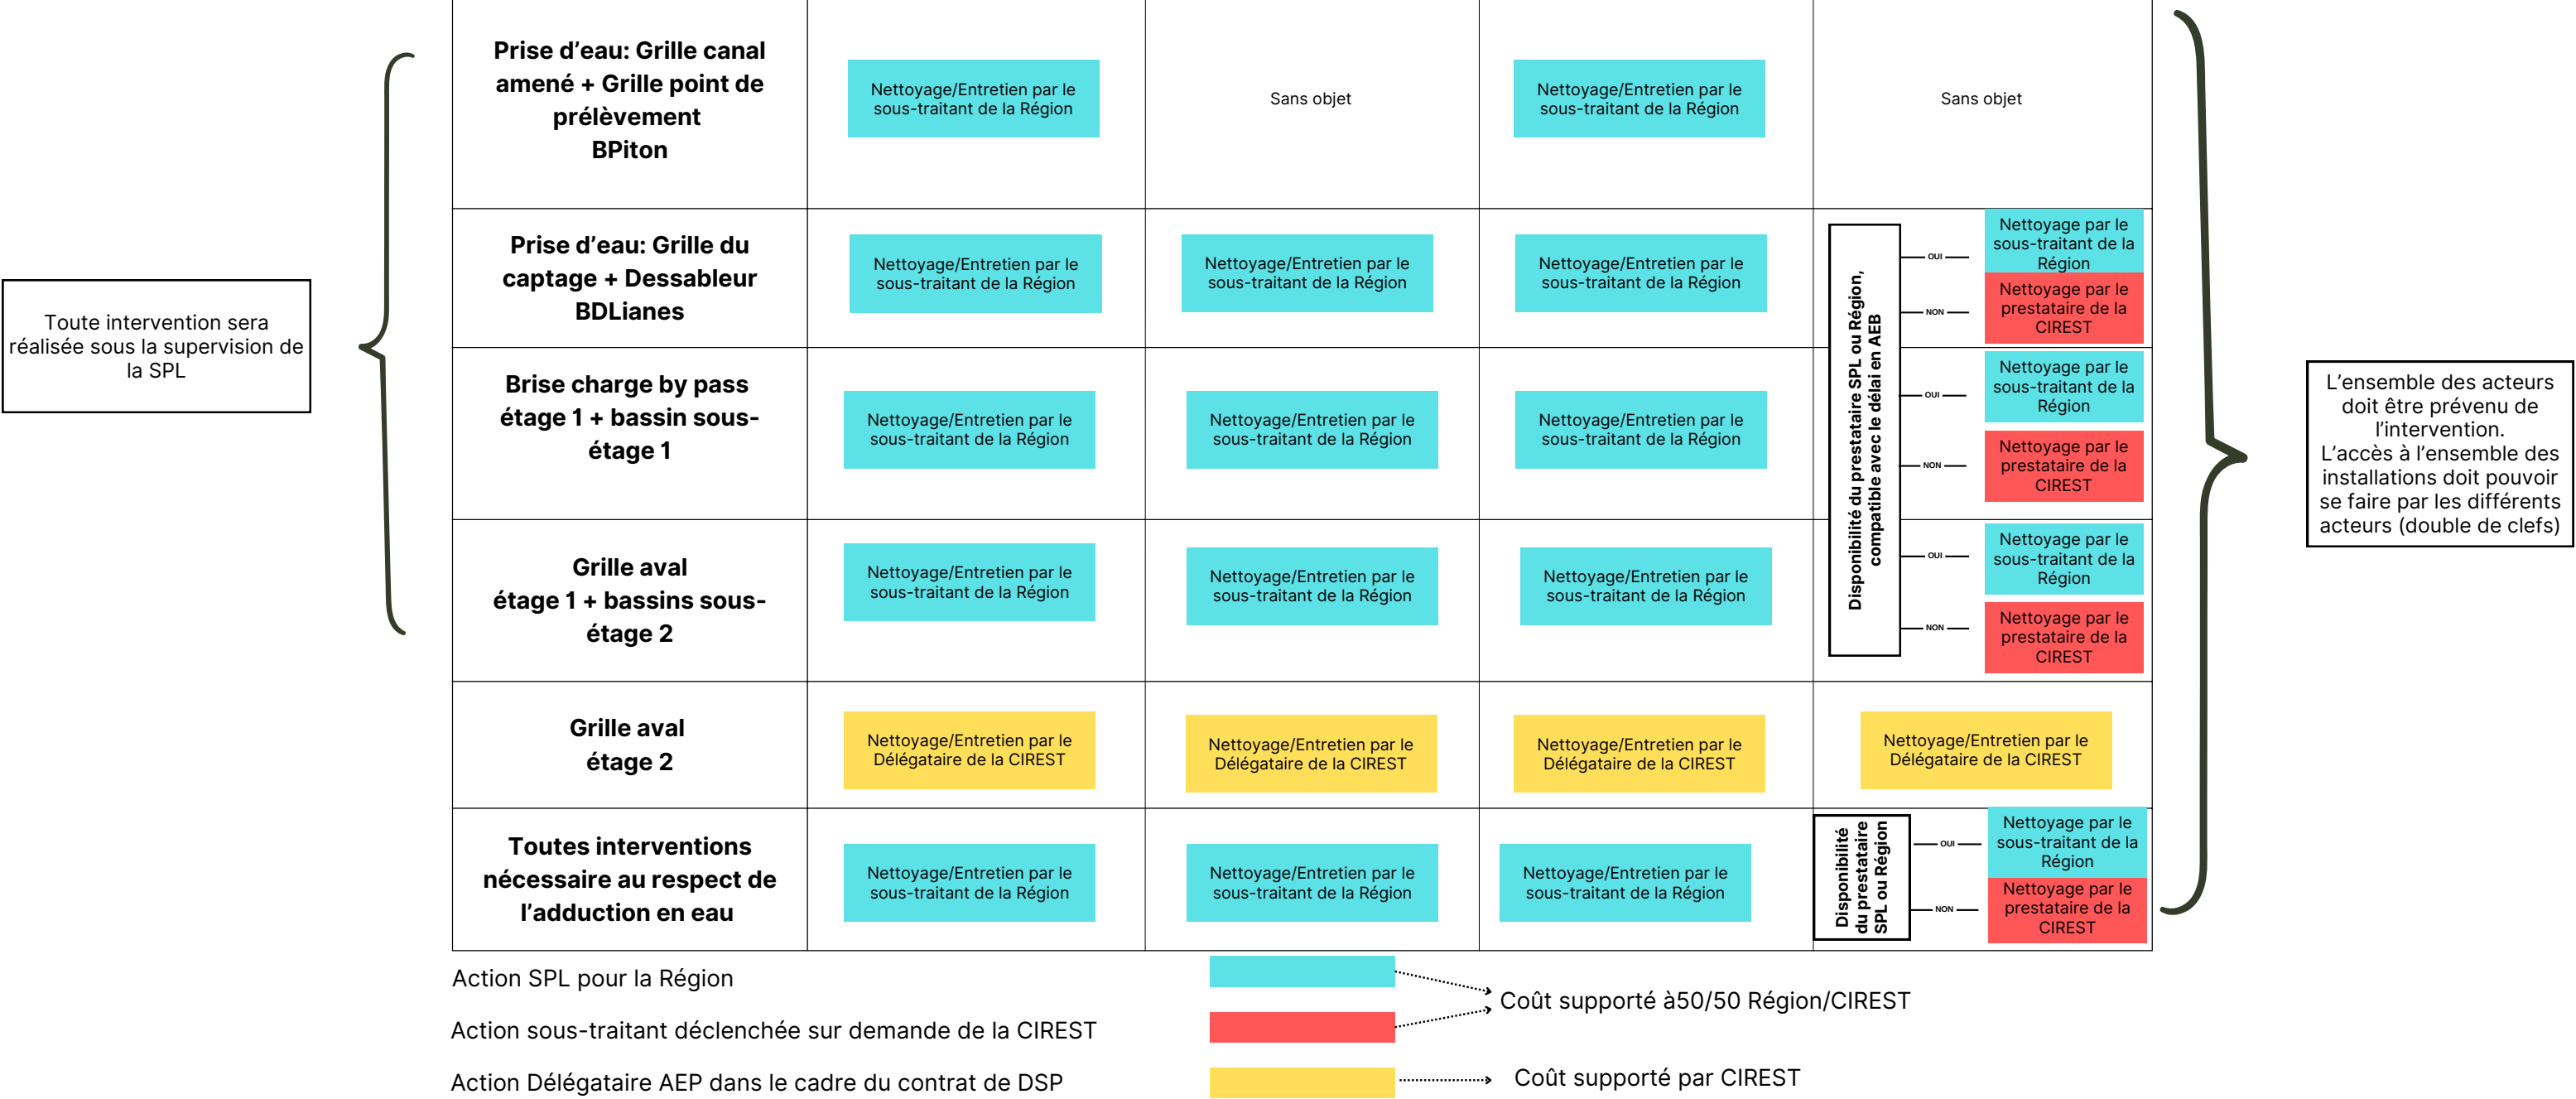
Toute intervention sera réalisée sous la supervision de la SPL

| Prise d'eau: Grille canal amené + Grille point de prélèvement BPiton | Nettoyage/Entretien par le sous-traitant de la Région | Sans objet | Nettoyage/Entretien par le sous-traitant de la Région | Sans objet |
|---|---|---|---|---|
| Prise d'eau: Grille du captage + Dessableur BDLianes | Nettoyage/Entretien par le sous-traitant de la Région | Nettoyage/Entretien par le sous-traitant de la Région | Nettoyage/Entretien par le sous-traitant de la Région | Disponibilité du prestataire SPL ou Région, compatible avec le délai en AEB — OUI — Nettoyage par le sous-traitant de la Région — NON — Nettoyage par le prestataire de la CIREST |
| Brise charge by pass étage 1 + bassin sous-étage 1 | Nettoyage/Entretien par le sous-traitant de la Région | Nettoyage/Entretien par le sous-traitant de la Région | Nettoyage/Entretien par le sous-traitant de la Région | OUI — Nettoyage par le sous-traitant de la Région — NON — Nettoyage par le prestataire de la CIREST |
| Grille aval étage 1 + bassins sous-étage 2 | Nettoyage/Entretien par le sous-traitant de la Région | Nettoyage/Entretien par le sous-traitant de la Région | Nettoyage/Entretien par le sous-traitant de la Région | OUI — Nettoyage par le sous-traitant de la Région — NON — Nettoyage par le prestataire de la CIREST |
| Grille aval étage 2 | Nettoyage/Entretien par le Délégataire de la CIREST | Nettoyage/Entretien par le Délégataire de la CIREST | Nettoyage/Entretien par le Délégataire de la CIREST | Nettoyage/Entretien par le Délégataire de la CIREST |
| Toutes interventions nécessaire au respect de l'adduction en eau | Nettoyage/Entretien par le sous-traitant de la Région | Nettoyage/Entretien par le sous-traitant de la Région | Nettoyage/Entretien par le sous-traitant de la Région | Disponibilité du prestataire SPL ou Région — OUI — Nettoyage par le sous-traitant de la Région — NON — Nettoyage par le prestataire de la CIREST |

L'ensemble des acteurs doit être prévenu de l'intervention. L'accès à l'ensemble des installations doit pouvoir se faire par les différents acteurs (double de clefs)

Action SPL pour la Région

Action sous-traitant déclenchée sur demande de la CIREST

Coût supporté à50/50 Région/CIREST

Action Délégataire AEP dans le cadre du contrat de DSP

Coût supporté par CIREST